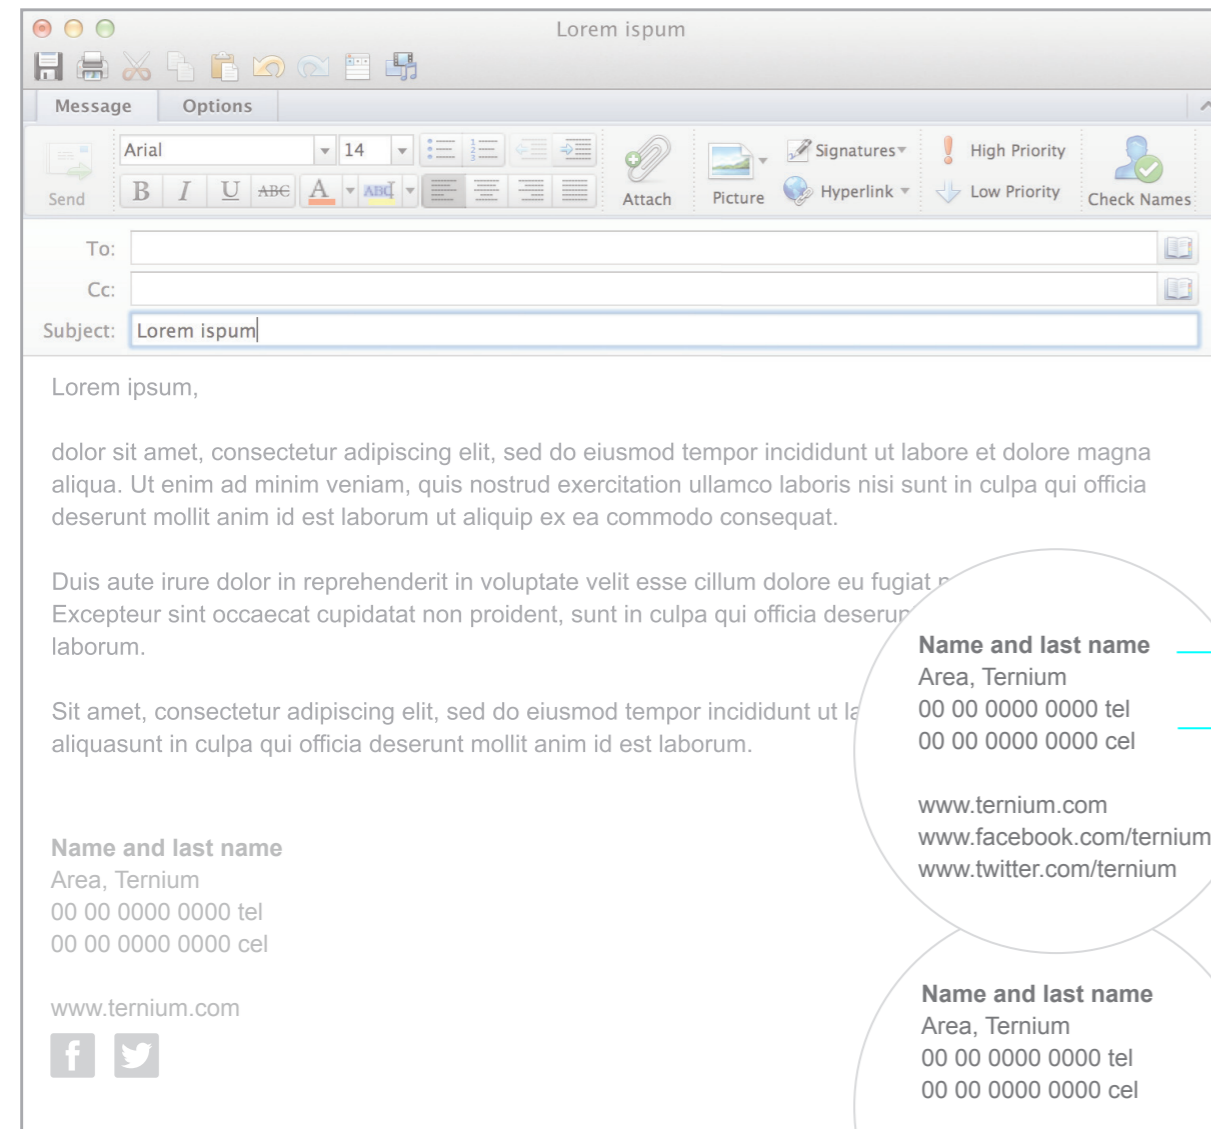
Lorem ispum

Message Options

Send

Arial 14

B I U ABC A ABC

Attach

Picture

Signatures

Hyperlink

High Priority

Low Priority

Check Names

To:

Cc:

Subject: Lorem ispum

Lorem ipsum,

dolor sit amet, consectetur adipiscing elit, sed do eiusmod tempor incididunt ut labore et dolore magna aliqua. Ut enim ad minim veniam, quis nostrud exercitation ullamco laboris nisi sunt in culpa qui officia deserunt mollit anim id est laborum ut aliquip ex ea commodo consequat.

Duis aute irure dolor in reprehenderit in voluptate velit esse cillum dolore eu fugiat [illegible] Excepteur sint occaecat cupidatat non proident, sunt in culpa qui officia deserun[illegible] laborum.

Sit amet, consectetur adipiscing elit, sed do eiusmod tempor incididunt ut la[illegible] aliquasunt in culpa qui officia deserunt mollit anim id est laborum.

Name and last name
Area, Ternium
00 00 0000 0000 tel
00 00 0000 0000 cel

www.ternium.com

Name and last name
Area, Ternium
00 00 0000 0000 tel
00 00 0000 0000 cel

www.ternium.com
www.facebook.com/ternium
www.twitter.com/ternium

Name and last name
Area, Ternium
00 00 0000 0000 tel
00 00 0000 0000 cel